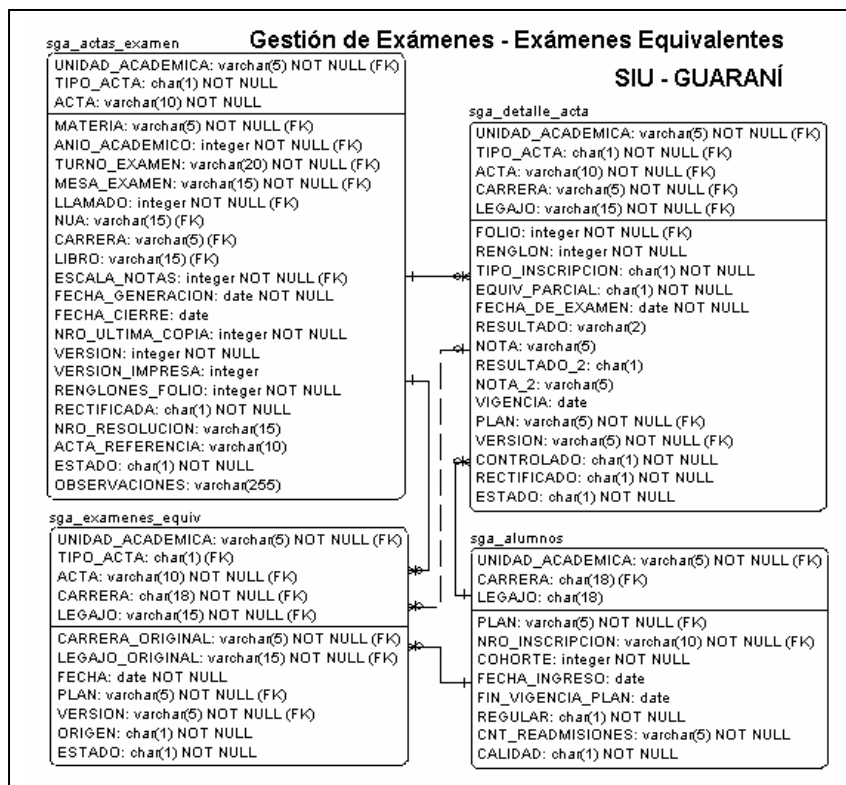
Gestión de Exámenes - Exámenes Equivalentes

SIU - GUARANÍ

sga_actas_examen

UNIDAD_ACADEMICA: varchar(5) NOT NULL (FK)
TIPO_ACTA: char(1) NOT NULL
ACTA: varchar(10) NOT NULL

MATERIA: varchar(5) NOT NULL (FK)
ANIO_ACADEMICO: integer NOT NULL (FK)
TURNO_EXAMEN: varchar(20) NOT NULL (FK)
MESA_EXAMEN: varchar(15) NOT NULL (FK)
LLAMADO: integer NOT NULL (FK)
NUA: varchar(15) (FK)
CARRERA: varchar(5) (FK)
LIBRO: varchar(15) (FK)
ESCALA_NOTAS: integer NOT NULL (FK)
FECHA_GENERACION: date NOT NULL
FECHA_CIERRE: date
NRO_ULTIMA_COPIA: integer NOT NULL
VERSION: integer NOT NULL
VERSION_IMPRESA: integer
RENGLONES_FOLIO: integer NOT NULL
RECTIFICADA: char(1) NOT NULL
NRO_RESOLUCION: varchar(15)
ACTA_REFERENCIA: varchar(10)
ESTADO: char(1) NOT NULL
OBSERVACIONES: varchar(255)

sga_detalle_acta

UNIDAD_ACADEMICA: varchar(5) NOT NULL (FK)
TIPO_ACTA: char(1) NOT NULL (FK)
ACTA: varchar(10) NOT NULL (FK)
CARRERA: varchar(5) NOT NULL (FK)
LEGAJO: varchar(15) NOT NULL (FK)

FOLIO: integer NOT NULL (FK)
RENGLON: integer NOT NULL
TIPO_INSCRIPCION: char(1) NOT NULL
EQUIV_PARCIAL: char(1) NOT NULL
FECHA_DE_EXAMEN: date NOT NULL
RESULTADO: varchar(2)
NOTA: varchar(5)
RESULTADO_2: char(1)
NOTA_2: varchar(5)
VIGENCIA: date
PLAN: varchar(5) NOT NULL (FK)
VERSION: varchar(5) NOT NULL (FK)
CONTROLADO: char(1) NOT NULL
RECTIFICADO: char(1) NOT NULL
ESTADO: char(1) NOT NULL

sga_examenes_equiv

UNIDAD_ACADEMICA: varchar(5) NOT NULL (FK)
TIPO_ACTA: char(1) (FK)
ACTA: varchar(10) NOT NULL (FK)
CARRERA: char(18) NOT NULL (FK)
LEGAJO: varchar(15) NOT NULL (FK)

CARRERA_ORIGINAL: varchar(5) NOT NULL (FK)
LEGAJO_ORIGINAL: varchar(15) NOT NULL (FK)
FECHA: date NOT NULL
PLAN: varchar(5) NOT NULL (FK)
VERSION: varchar(5) NOT NULL (FK)
ORIGEN: char(1) NOT NULL
ESTADO: char(1) NOT NULL

sga_alumnos

UNIDAD_ACADEMICA: varchar(5) NOT NULL (FK)
CARRERA: char(18) (FK)
LEGAJO: char(18)

PLAN: varchar(5) NOT NULL (FK)
NRO_INSCRIPCION: varchar(10) NOT NULL (FK)
COHORTE: integer NOT NULL
FECHA_INGRESO: date
FIN_VIGENCIA_PLAN: date
REGULAR: char(1) NOT NULL
CNT_READMISIONES: varchar(5) NOT NULL
CALIDAD: char(1) NOT NULL